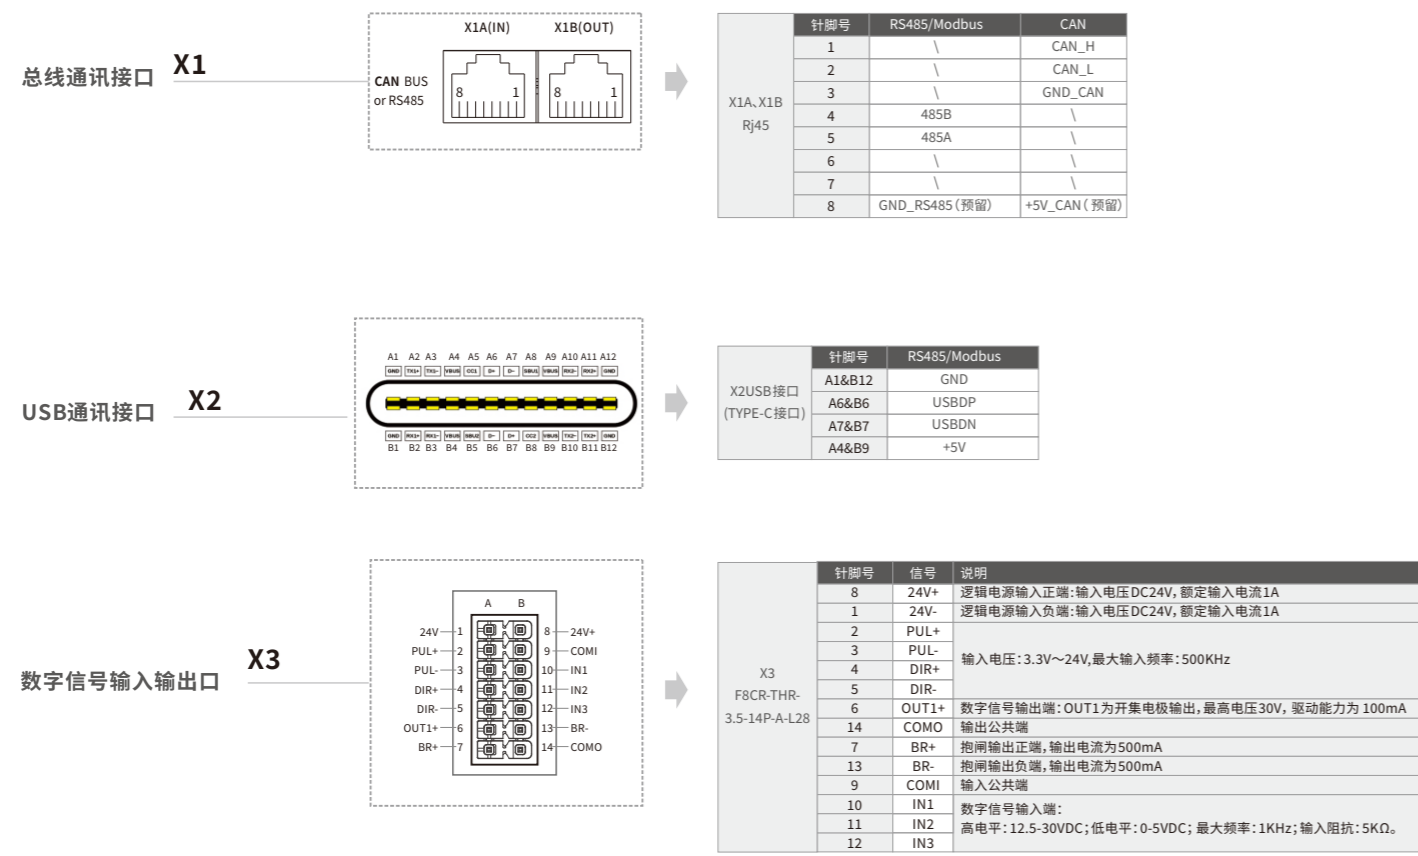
总线通讯接口 X1

X1A(IN) X1B(OUT)

CAN BUS or RS485

8 1 8 1

| | 针脚号 | RS485/Modbus | CAN |
|---|---|---|---|
| X1A、X1B Rj45 | 1 | \ | CAN_H |
| | 2 | \ | CAN_L |
| | 3 | \ | GND_CAN |
| | 4 | 485B | \ |
| | 5 | 485A | \ |
| | 6 | \ | \ |
| | 7 | \ | \ |
| | 8 | GND_RS485(预留) | +5V_CAN(预留) |

USB通讯接口 X2

A1 A2 A3 A4 A5 A6 A7 A8 A9 A10 A11 A12

GND TX1+ TX1- VBUS CC1 D+ D- SBU1 VBUS RX2- RX2+ GND

GND RX1+ RX1- VBUS SBU2 D- D+ CC2 VBUS TX2- TX2+ GND

B1 B2 B3 B4 B5 B6 B7 B8 B9 B10 B11 B12

| | 针脚号 | RS485/Modbus |
|---|---|---|
| X2USB接口 (TYPE-C接口) | A1&B12 | GND |
| | A6&B6 | USBDP |
| | A7&B7 | USBDN |
| | A4&B9 | +5V |

数字信号输入输出口 X3

A B

24V 1 8 24V+
PUL+ 2 9 COMI
PUL- 3 10 IN1
DIR+ 4 11 IN2
DIR- 5 12 IN3
OUT1+ 6 13 BR-
BR+ 7 14 COMO

| | 针脚号 | 信号 | 说明 |
|---|---|---|---|
| X3 F8CR-THR-3.5-14P-A-L28 | 8 | 24V+ | 逻辑电源输入正端:输入电压DC24V,额定输入电流1A |
| | 1 | 24V- | 逻辑电源输入负端:输入电压DC24V,额定输入电流1A |
| | 2 | PUL+ | 输入电压:3.3V~24V,最大输入频率:500KHz |
| | 3 | PUL- | |
| | 4 | DIR+ | |
| | 5 | DIR- | |
| | 6 | OUT1+ | 数字信号输出端:OUT1为开集电极输出,最高电压30V,驱动能力为100mA |
| | 14 | COMO | 输出公共端 |
| | 7 | BR+ | 抱闸输出正端,输出电流为500mA |
| | 13 | BR- | 抱闸输出负端,输出电流为500mA |
| | 9 | COMI | 输入公共端 |
| | 10 | IN1 | 数字信号输入端: 高电平:12.5-30VDC;低电平:0-5VDC;最大频率:1KHz;输入阻抗:5KΩ。 |
| | 11 | IN2 | |
| | 12 | IN3 | |